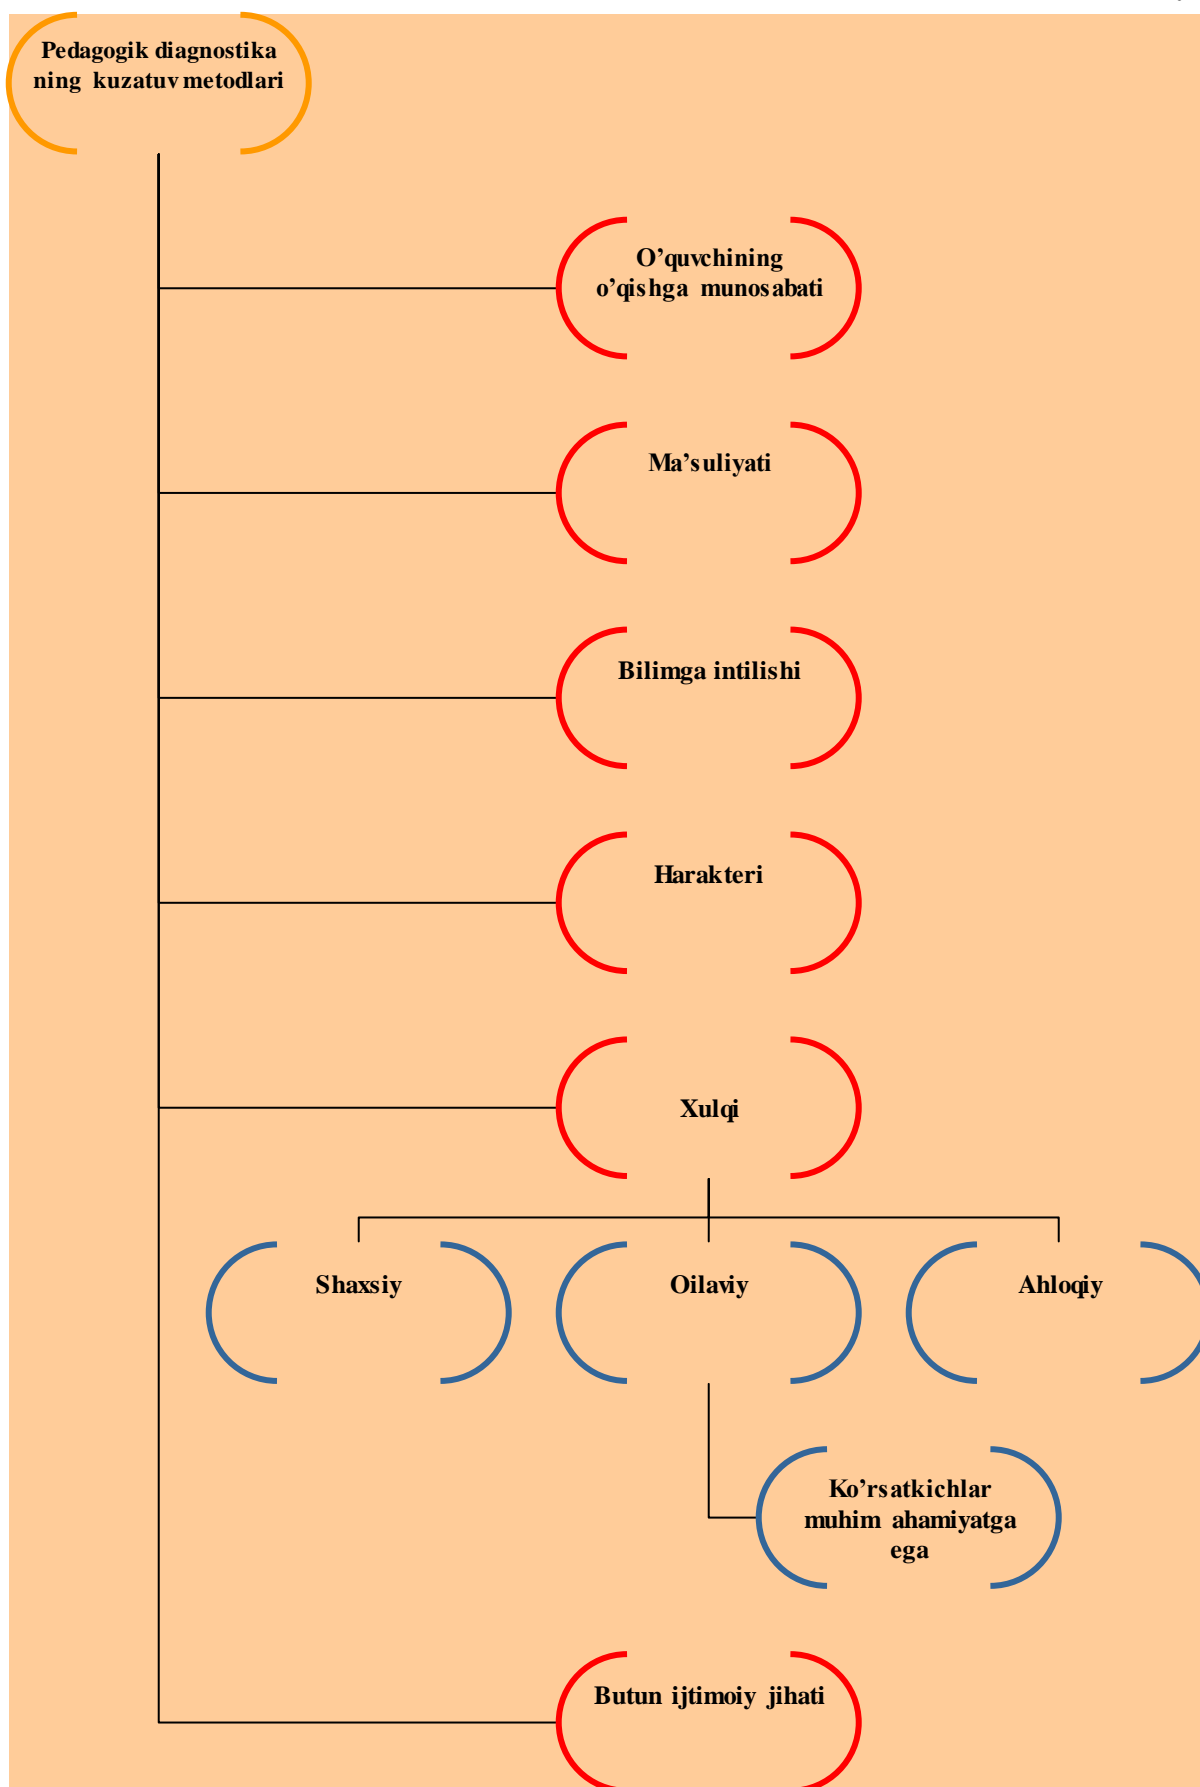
Pedagogik diagnostika ning kuzatuv metodlari

O’quvchining o’qishga munosabati

Ma’suliyati

Bilimga intilishi

Harakteri

Xulqi

Shaxsiy

Oilaviy

Ahloqiy

Ko’rsatkichlar muhim ahamiyatga ega

Butun ijtimoiy jihati